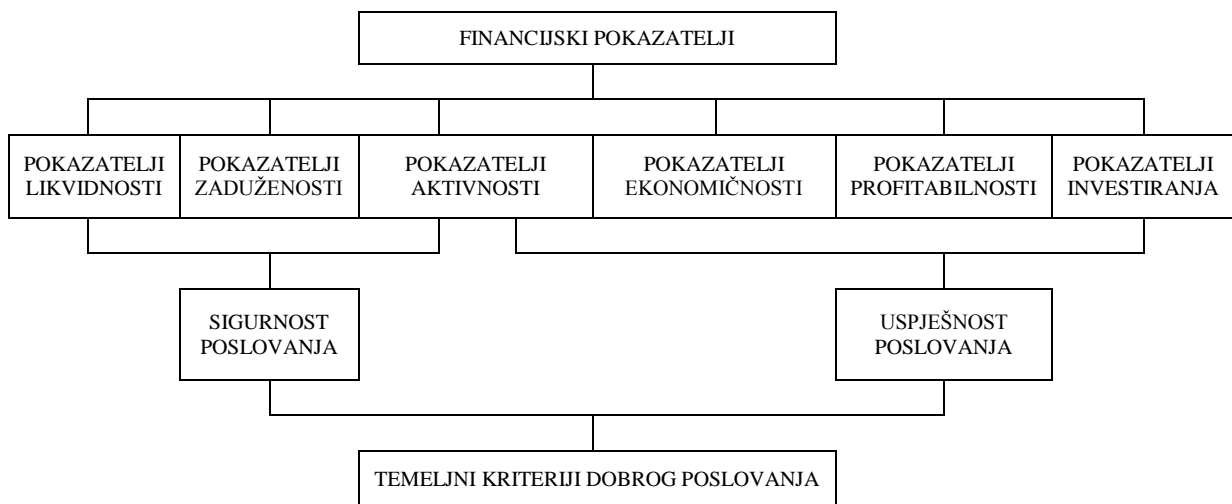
FINANCIJSKI POKAZATELJI

POKAZATELJI LIKVIDNOSTI

POKAZATELJI ZADUŽENOSTI

POKAZATELJI AKTIVNOSTI

POKAZATELJI EKONOMIČNOSTI

POKAZATELJI PROFITABILNOSTI

POKAZATELJI INVESTIRANJA

SIGURNOST POSLOVANJA

USPJEŠNOST POSLOVANJA

TEMELJNI KRITERIJI DOBROG POSLOVANJA